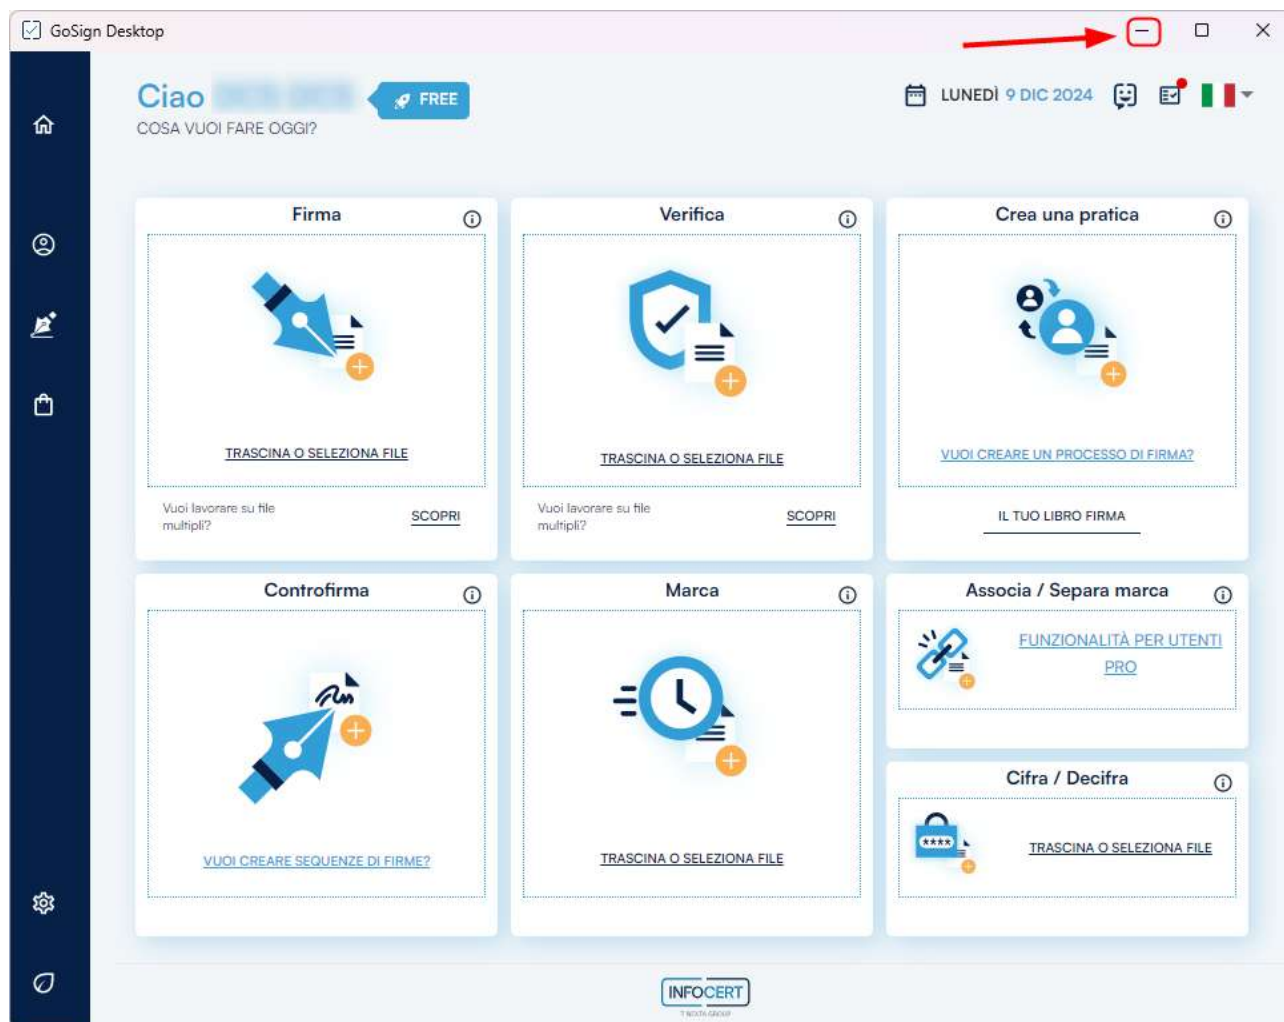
GoSign Desktop

Ciao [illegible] FREE
COSA VUOI FARE OGGI?

LUNEDÌ 9 DIC 2024

Firma
TRASCINA O SELEZIONA FILE
Vuoi lavorare su file multipli?
SCOPRI

Verifica
TRASCINA O SELEZIONA FILE
Vuoi lavorare su file multipli?
SCOPRI

Crea una pratica
VUOI CREARE UN PROCESSO DI FIRMA?
IL TUO LIBRO FIRMA

Controfirma
VUOI CREARE SEQUENZE DI FIRME?

Marca
TRASCINA O SELEZIONA FILE

Associa / Separa marca
FUNZIONALITÀ PER UTENTI PRO

Cifra / Decifra
****
TRASCINA O SELEZIONA FILE

INFOCERT
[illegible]